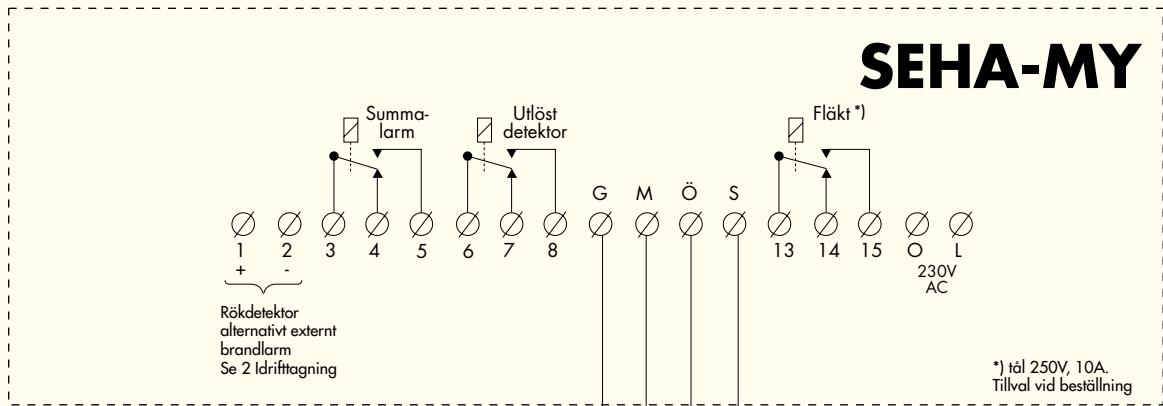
SEHA-MY

Summa-
larm

Utlöst
detektor

Fläkt *)

G M Ö S

1 2 3 4 5 6 7 8 13 14 15 O L

+ -

230V
AC

Rökdetektor
alternativt externt
brandlarm
Se 2 Idrifttagning

*) tål 250V, 10A.
Tillval vid beställning